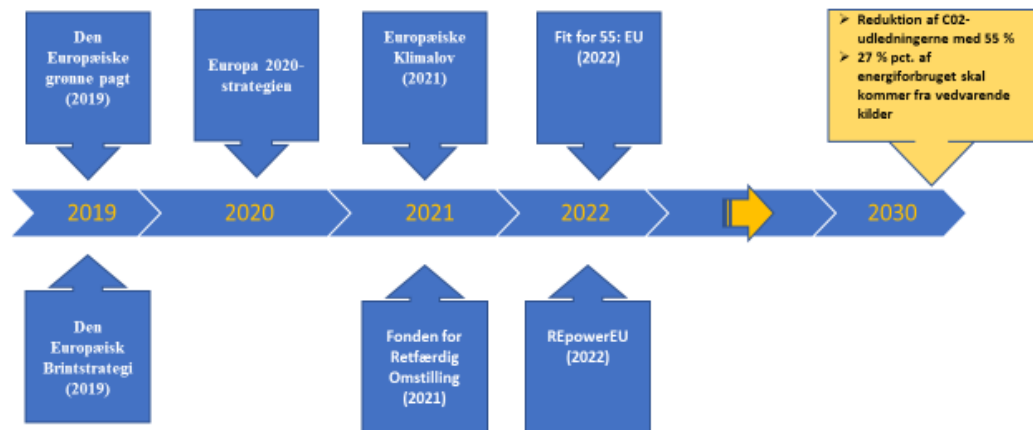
Den Europæiske grønne pagt (2019)

Europa 2020-strategien

Europæiske Klimalov (2021)

Fit for 55: EU (2022)

Reduktion af C02-udledningerne med 55 %

27 % pct. af energiforbruget skal kommer fra vedvarende kilder

2019

2020

2021

2022

2030

Den Europæisk Brintstrategi (2019)

Fonden for Retfærdig Omstilling (2021)

REpowerEU (2022)